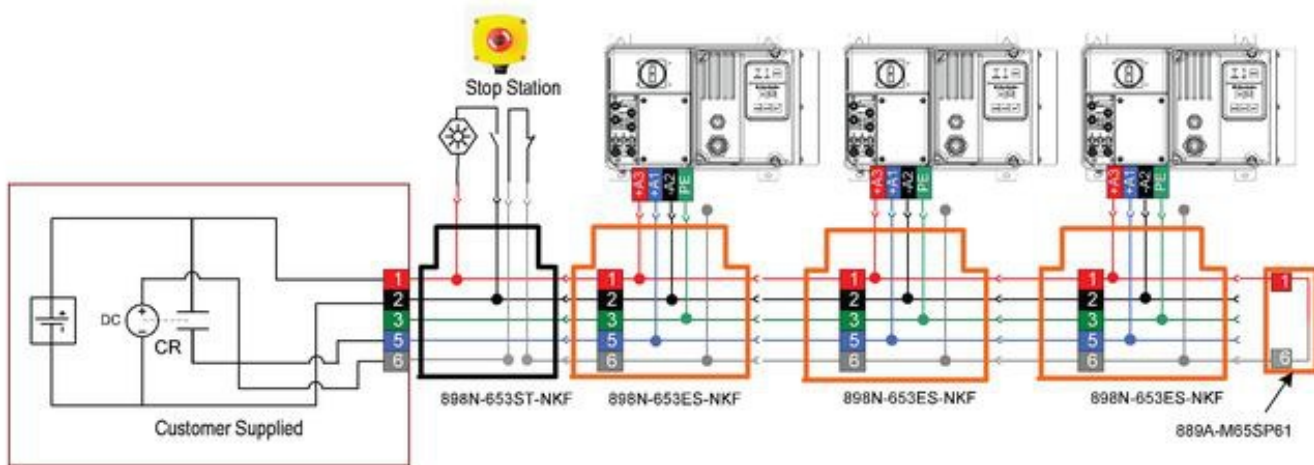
Stop Station

+A3 +A1 -A2 PE

+A3 +A1 -A2 PE

+A3 +A1 -A2 PE

DC

CR

1
2
3
5
6

1
2
3
5
6

1
2
3
5
6

1
2
3
5
6

1
6

Customer Supplied

898N-653ST-NKF

898N-653ES-NKF

898N-653ES-NKF

898N-653ES-NKF

889A-M65SP61